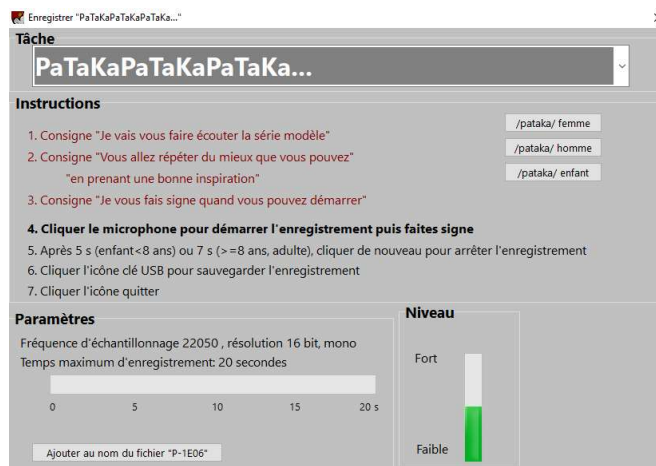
Enregistrer "PaTaKaPaTaKaPaTaKa..."

Tâche

PaTaKaPaTaKaPaTaKa...

Instructions

1. Consigne "Je vais vous faire écouter la série modèle"

2. Consigne "Vous allez répéter du mieux que vous pouvez"
"en prenant une bonne inspiration"

3. Consigne "Je vous fais signe quand vous pouvez démarrer"

/pataka/ femme

/pataka/ homme

/pataka/ enfant

4. Cliquer le microphone pour démarrer l'enregistrement puis faites signe

5. Après 5 s (enfant<8 ans) ou 7 s (>=8 ans, adulte), cliquer de nouveau pour arrêter l'enregistrement

6. Cliquer l'icône clé USB pour sauvegarder l'enregistrement

7. Cliquer l'icône quitter

Paramètres

Fréquence d'échantillonnage 22050 , résolution 16 bit, mono
Temps maximum d'enregistrement: 20 secondes

0 5 10 15 20 s

Ajouter au nom du fichier "P-1E06"

Niveau

Fort

Faible